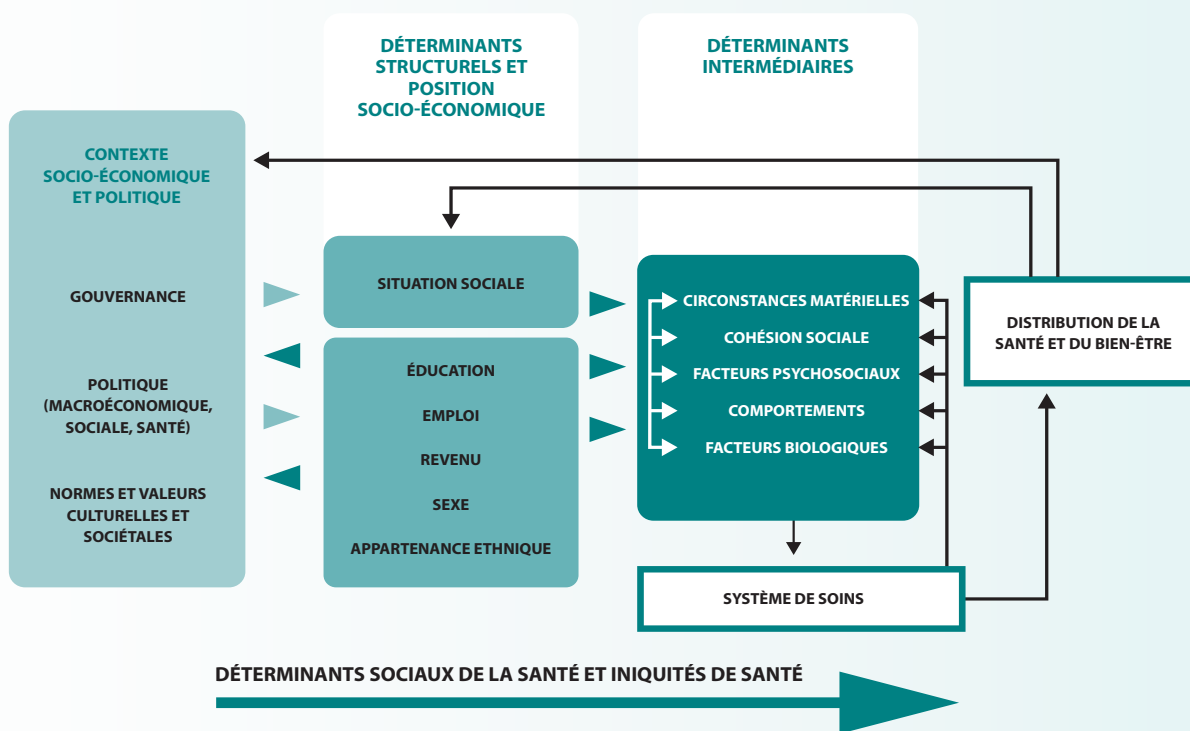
DÉTERMINANTS STRUCTURELS ET POSITION SOCIO-ÉCONOMIQUE

DÉTERMINANTS INTERMÉDIAIRES

CONTEXTE SOCIO-ÉCONOMIQUE ET POLITIQUE

GOUVERNANCE

POLITIQUE (MACROÉCONOMIQUE, SOCIALE, SANTÉ)

NORMES ET VALEURS CULTURELLES ET SOCIÉTALES

SITUATION SOCIALE

ÉDUCATION

EMPLOI

REVENU

SEXE

APPARTENANCE ETHNIQUE

CIRCONSTANCES MATÉRIELLES

COHÉSION SOCIALE

FACTEURS PSYCHOSOCIAUX

COMPORTEMENTS

FACTEURS BIOLOGIQUES

DISTRIBUTION DE LA SANTÉ ET DU BIEN-ÊTRE

SYSTÈME DE SOINS

DÉTERMINANTS SOCIAUX DE LA SANTÉ ET INIQUITÉS DE SANTÉ